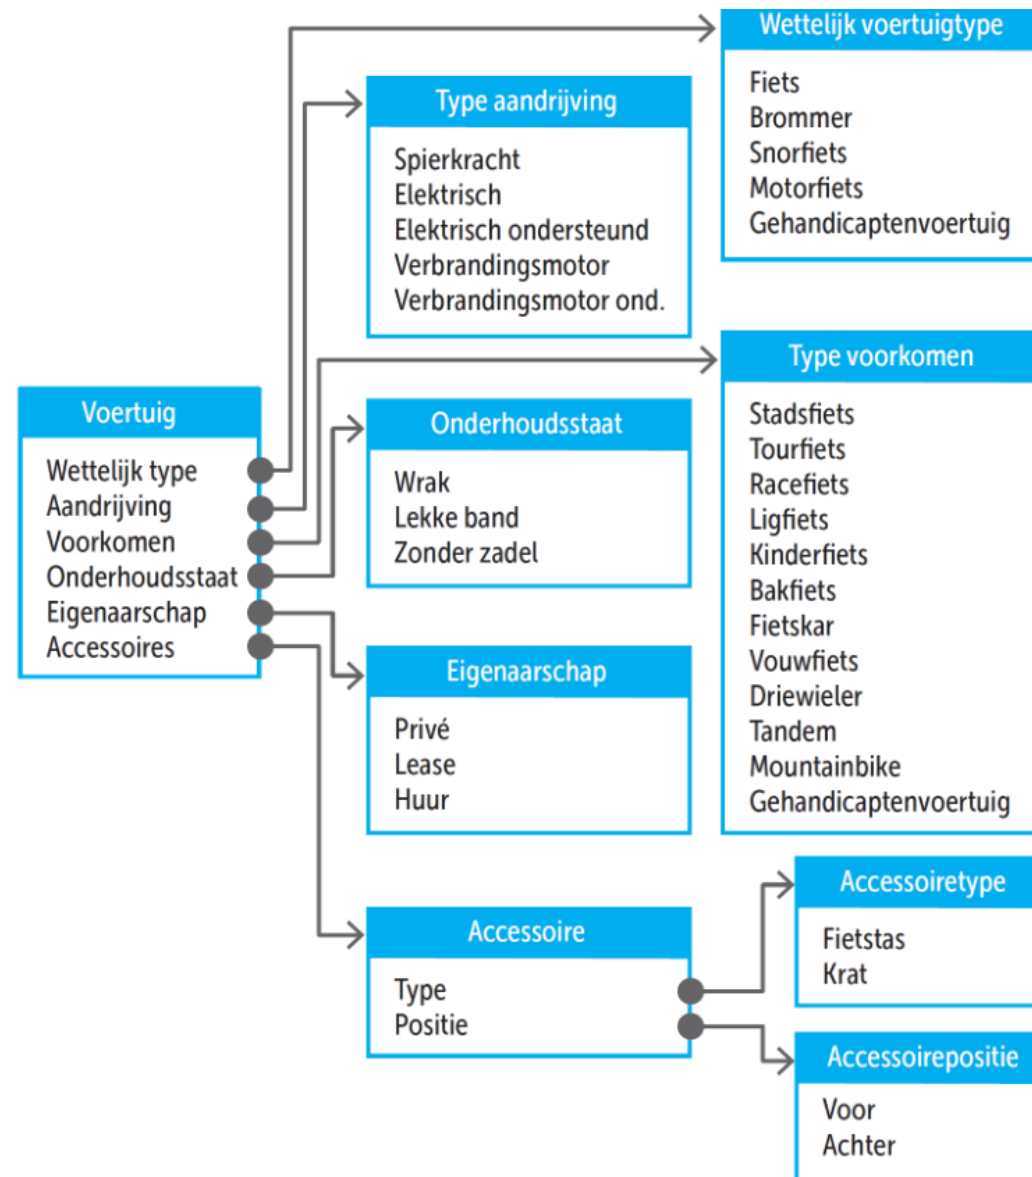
Voertuig
Wettelijk type
Aandrijving
Voorkomen
Onderhoudsstaat
Eigenaarschap
Accessoires

Wettelijk voertuigtype
Fiets
Brommer
Snorfiets
Motorfiets
Gehandicaptenvoertuig

Type aandrijving
Spierkracht
Elektrisch
Elektrisch ondersteund
Verbrandingsmotor
Verbrandingsmotor ond.

Type voorkomen
Stadsfiets
Tourfiets
Racefiets
Ligfiets
Kinderfiets
Bakfiets
Fietskar
Vouwfiets
Driewieler
Tandem
Mountainbike
Gehandicaptenvoertuig

Onderhoudsstaat
Wrak
Lekke band
Zonder zadel

Eigenaarschap
Privé
Lease
Huur

Accessoire
Type
Positie

Accessoiretype
Fietstas
Krat

Accessoirepositie
Voor
Achter